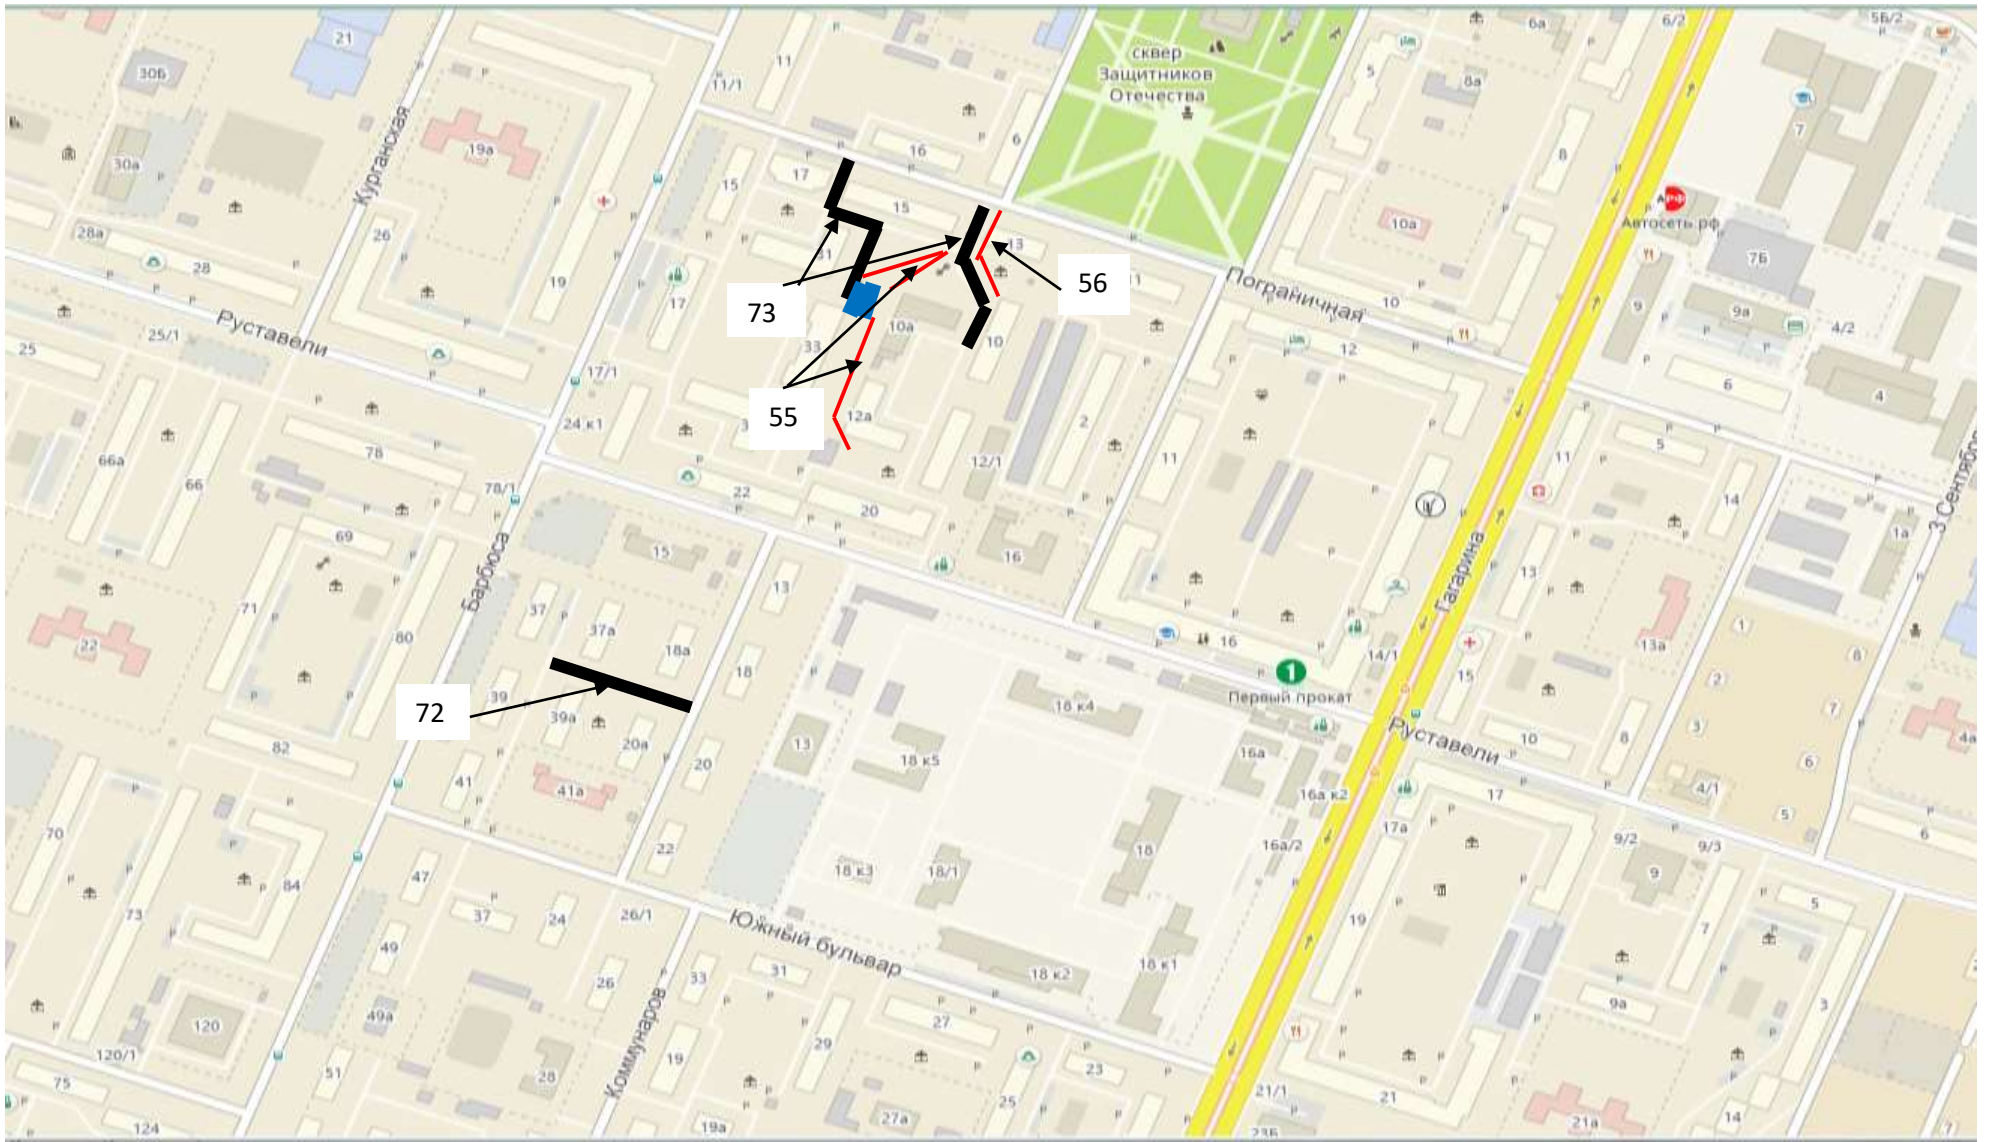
сквер Защитников Отечества

Курганская

Руставели

Пограничная

Барбюса

Гагарина

Руставели

Южный бульвар

Коммунаров

3 Сентября

Автосеть.рф

Первый прокат

73

56

55

72

21
30б
30а
28а
28
26
19а
19
25/1
25
17/1
24 к1
11/1
11
17
15
15
16
6
13
10а
10
33
31
12а
12/1
2
11
22
20
16
78
78/1
66а
66
69
71
80
82
22
37
37а
18а
15
13
18
39
39а
20а
41
41а
20
22
13
18 к4
18 к5
18 к3
18/1
18
18 к2
18 к1
16а
16а к2
16а/2
16
14/1
15
17
17а
10
8
9/2
9/3
5
6
19
21
21/1
23б
7
9
9а
3
14
21а
1
2
3
4/1
5
6
7
8
4а
13а
1а
11
14
5
4
6
4/2
9а
7б
9
7
8
10а
12
10
5
6а
8а
6/2
5б/2
70
73
84
120
120/1
75
124
47
49
49а
51
37
24
26/1
26
28
33
31
29
27
27а
19
19а
25
23